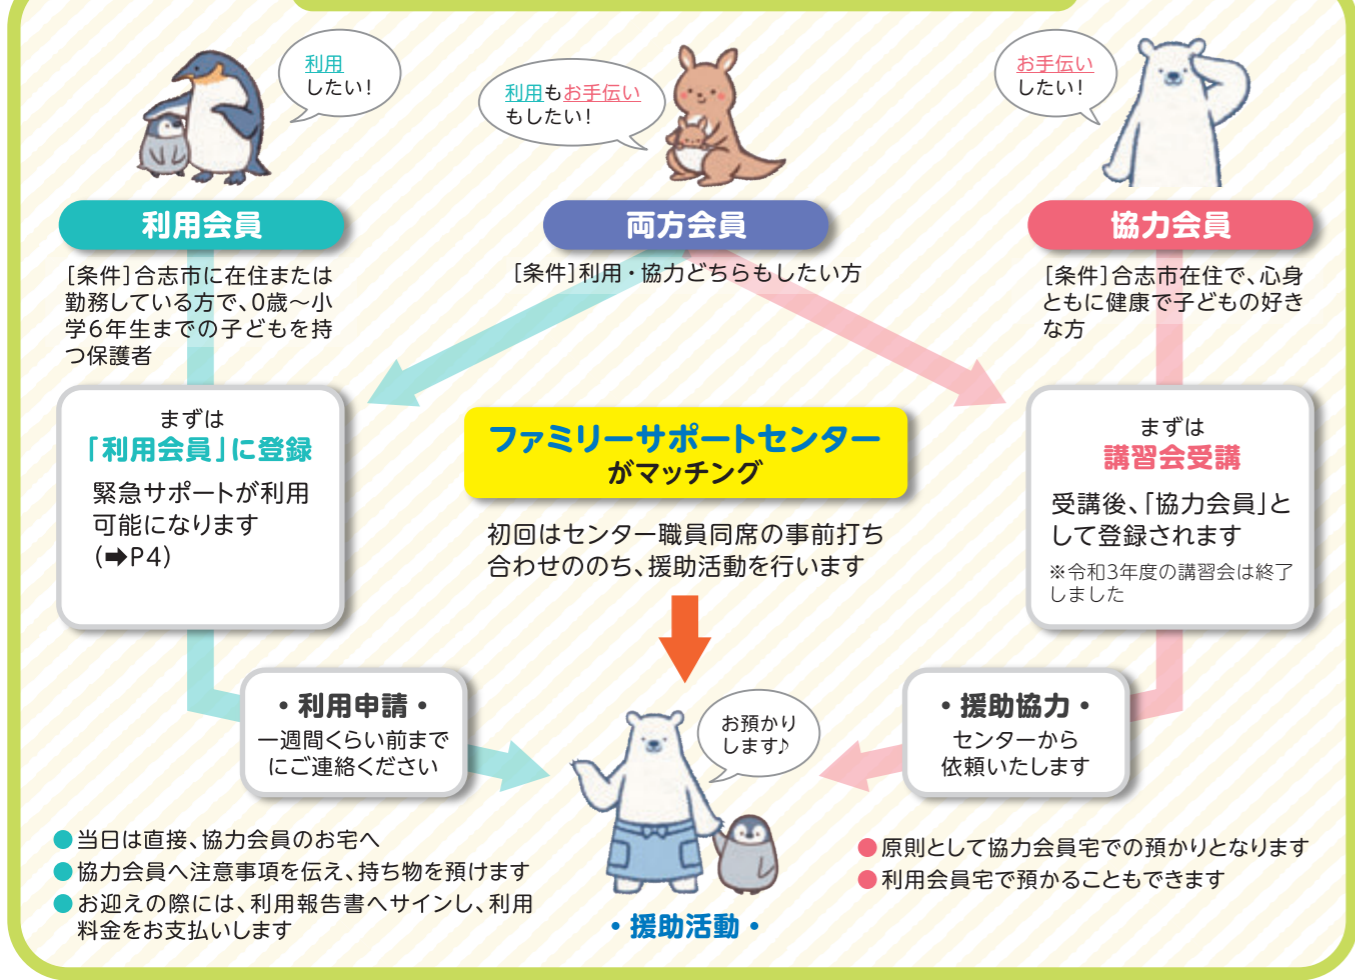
利用
したい！

利用もお手伝い
もしたい！

お手伝い
したい！

利用会員

[条件]合志市に在住または勤務している方で、0歳～小学6年生までの子どもを持つ保護者

両方会員

[条件]利用・協力どちらもしたい方

協力会員

[条件]合志市在住で、心身ともに健康で子どもの好きな方

まずは
「利用会員」に登録

緊急サポートが利用可能になります
(➡P4)

ファミリーサポートセンター
がマッチング

初回はセンター職員同席の事前打ち合わせののち、援助活動を行います

まずは
講習会受講

受講後、「協力会員」として登録されます
※令和3年度の講習会は終了しました

・利用申請・
一週間くらい前までにご連絡ください

お預かりします♪

・援助協力・
センターから依頼いたします

当日は直接、協力会員のお宅へ
協力会員へ注意事項を伝え、持ち物を預けます
お迎えの際には、利用報告書へサインし、利用料金をお支払いします

・援助活動・

原則として協力会員宅での預かりとなります
利用会員宅で預かることもできます